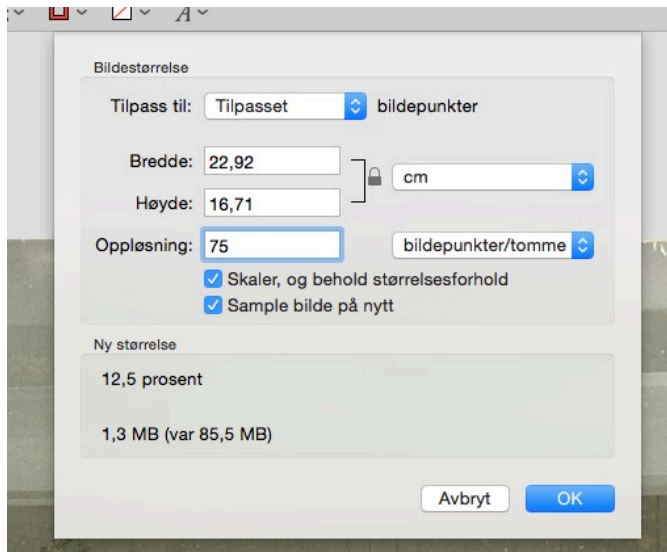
Bildestørrelse

Tilpass til: Tilpasset bildepunkter

Bredde: 22,92

Høyde: 16,71

cm

Oppløsning: 75

bildepunkter/tomme

Skaler, og behold størrelsesforhold

Sample bilde på nytt

Ny størrelse

12,5 prosent

1,3 MB (var 85,5 MB)

Avbryt

OK